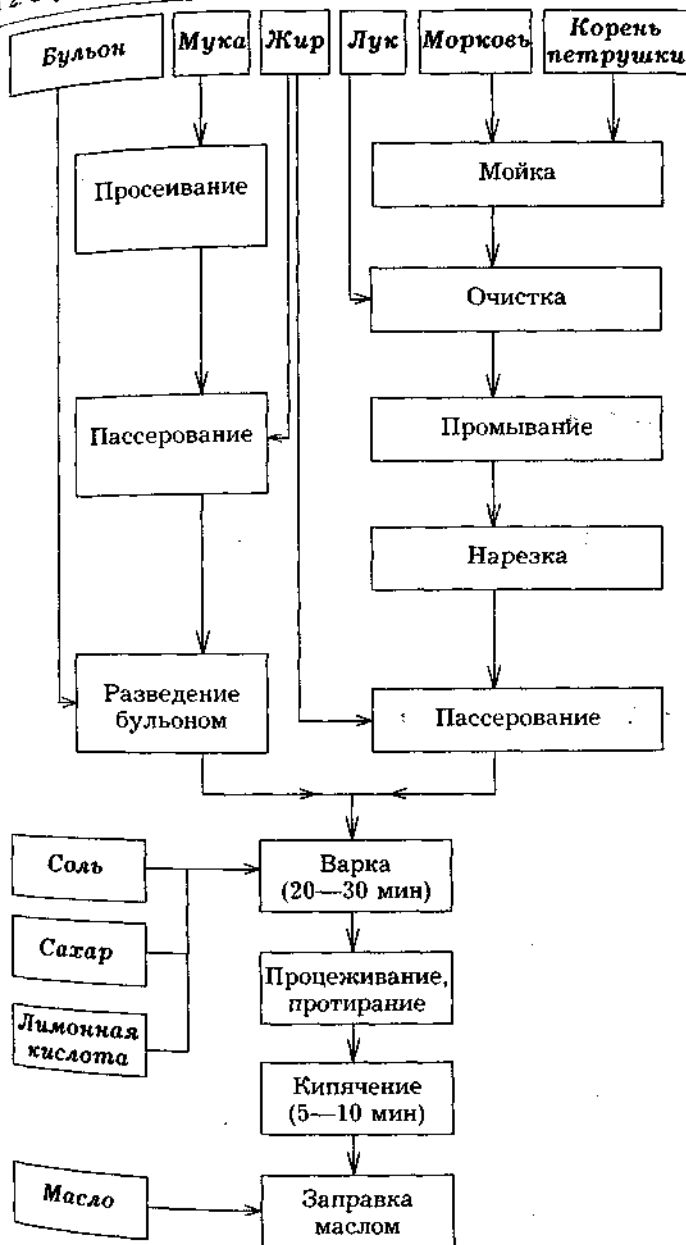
Бульон

Мука

Жир

Лук

Морковь

Корень петрушки

Просеивание

Мойка

Очистка

Пассерование

Промывание

Нарезка

Разведение бульоном

Пассерование

Соль

Сахар

Лимонная кислота

Варка (20—30 мин)

Процеживание, протирание

Кипячение (5—10 мин)

Масло

Заправка маслом